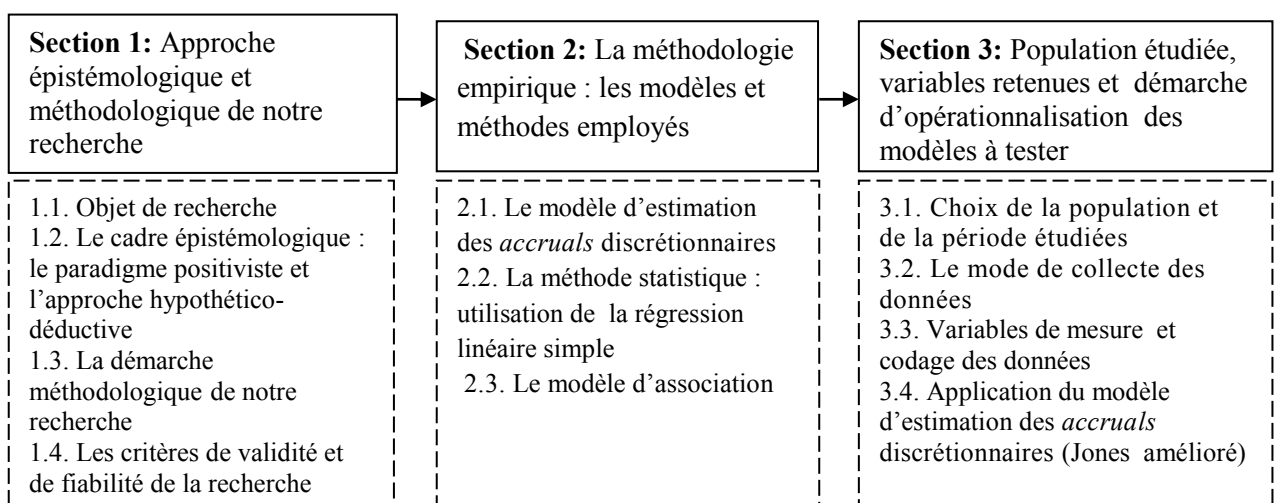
**Section 1:** Approche épistémologique et méthodologique de notre recherche

1.1. Objet de recherche
1.2. Le cadre épistémologique : le paradigme positiviste et l'approche hypothético-déductive
1.3. La démarche méthodologique de notre recherche
1.4. Les critères de validité et de fiabilité de la recherche

**Section 2:** La méthodologie empirique : les modèles et méthodes employés

2.1. Le modèle d'estimation des *accruals* discrétionnaires
2.2. La méthode statistique : utilisation de la régression linéaire simple
2.3. Le modèle d'association

**Section 3:** Population étudiée, variables retenues et démarche d'opérationnalisation des modèles à tester

3.1. Choix de la population et de la période étudiées
3.2. Le mode de collecte des données
3.3. Variables de mesure et codage des données
3.4. Application du modèle d'estimation des *accruals* discrétionnaires (Jones amélioré)